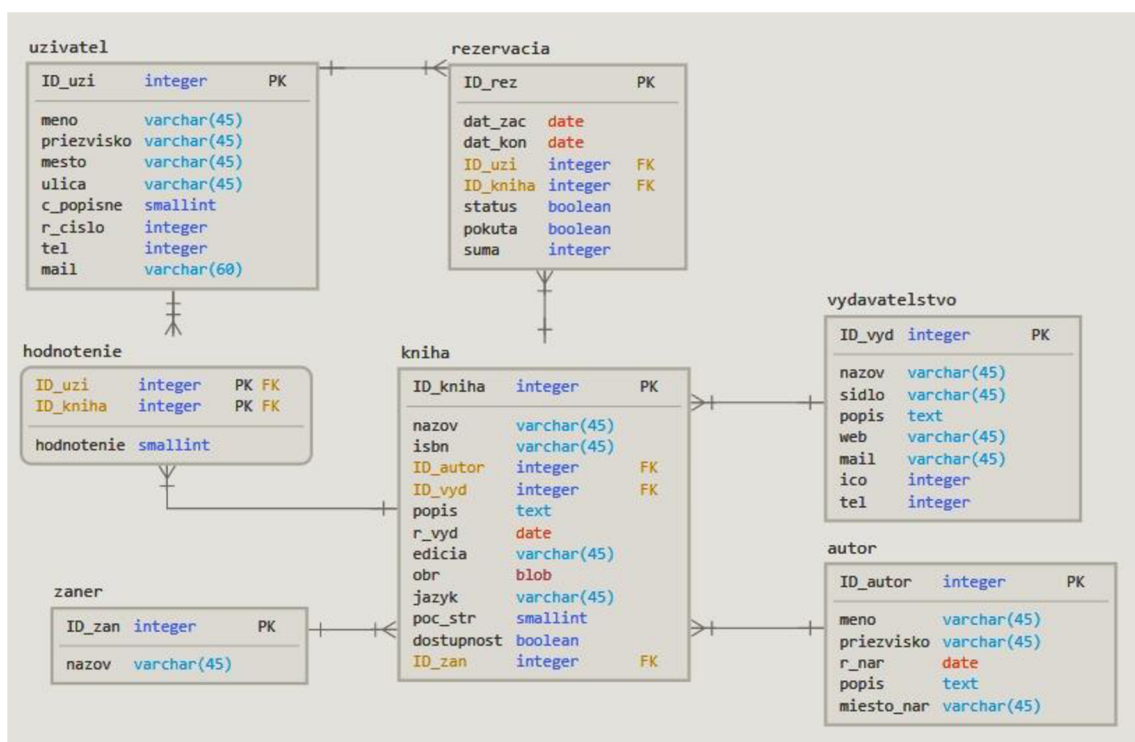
uzivatel

| ID_uzi | integer | PK |
|---|---|---|
| meno | varchar(45) | |
| priezvisko | varchar(45) | |
| mesto | varchar(45) | |
| ulica | varchar(45) | |
| c_popisne | smallint | |
| r_cislo | integer | |
| tel | integer | |
| mail | varchar(60) | |

rezervacia

| ID_rez | | PK |
|---|---|---|
| dat_zac | date | |
| dat_kon | date | |
| ID_uzi | integer | FK |
| ID_kniha | integer | FK |
| status | boolean | |
| pokuta | boolean | |
| suma | integer | |

vydavatelstvo

| ID_vyd | integer | PK |
|---|---|---|
| nazov | varchar(45) | |
| sidlo | varchar(45) | |
| popis | text | |
| web | varchar(45) | |
| mail | varchar(45) | |
| ico | integer | |
| tel | integer | |

hodnotenie

| ID_uzi | integer | PK FK |
|---|---|---|
| ID_kniha | integer | PK FK |
| hodnotenie | smallint | |

kniha

| ID_kniha | integer | PK |
|---|---|---|
| nazov | varchar(45) | |
| isbn | varchar(45) | |
| ID_autor | integer | FK |
| ID_vyd | integer | FK |
| popis | text | |
| r_vyd | date | |
| edicia | varchar(45) | |
| obr | blob | |
| jazyk | varchar(45) | |
| poc_str | smallint | |
| dostupnost | boolean | |
| ID_zan | integer | FK |

autor

| ID_autor | integer | PK |
|---|---|---|
| meno | varchar(45) | |
| priezvisko | varchar(45) | |
| r_nar | date | |
| popis | text | |
| miesto_nar | varchar(45) | |

zaner

| ID_zan | integer | PK |
|---|---|---|
| nazov | varchar(45) | |